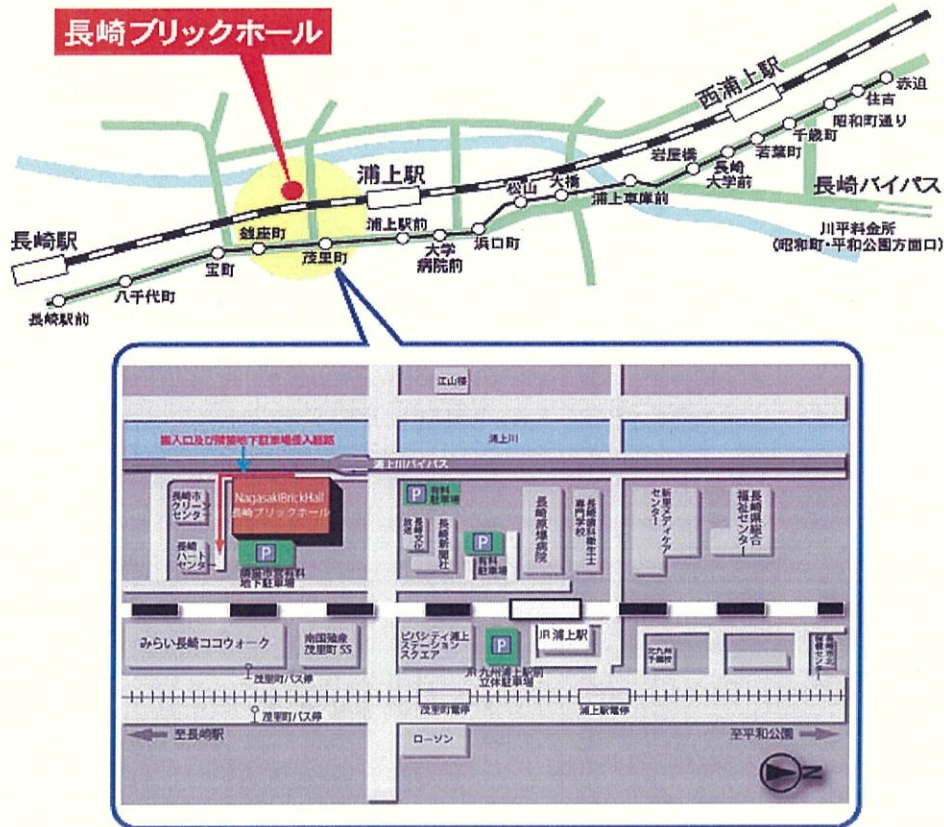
長崎ブリックホール

西浦上駅

赤迫

住吉

昭和町通り

千歳町

若葉町

岩屋橋

長崎大学前

長崎バイパス

浦上駅

松山

大橋

浦上車庫前

川平料金所
(昭和町・平和公園方面口)

長崎駅

銭座町

浦上駅前

宝町

茂里町

大学病院前

浜口町

八千代町

長崎駅前

江山楼

搬入口及び障害地下駐車場侵入経路

浦上川

浦上川バイパス

長崎市クリーンセンター

Nagasaki Brick Hall
長崎ブリックホール

長崎ハートセンター

P

長崎市営有料地下駐車場

P 有料駐車場

長崎文化放送

長崎新聞社

P 有料駐車場

長崎原爆病院

長崎歯科衛生士専門学校

新里メディケアセンター

長崎県総合福祉センター

みらい長崎ココウォーク

南国殖産茂里町SS

ビバシティ浦上ステーションスクエア

P

JR九州浦上駅前立体駐車場

JR浦上駅

茂里町バス停

茂里町バス停

茂里町電停

浦上駅電停

至長崎駅

ローソン

至平和公園

N